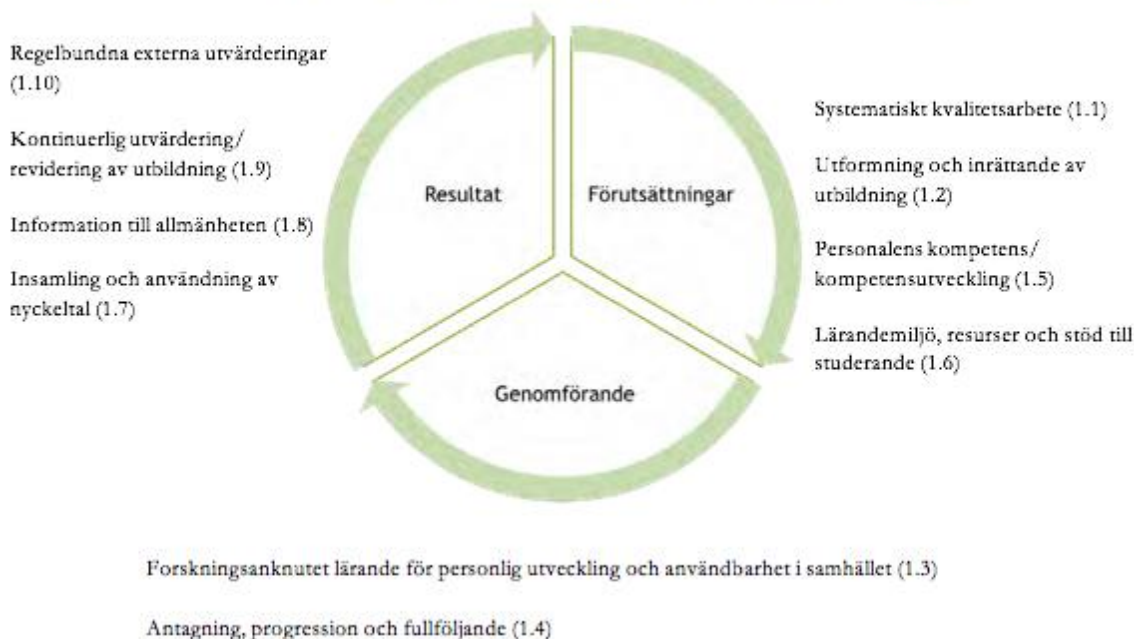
Regelbundna externa utvärderingar (1.10)

Kontinuerlig utvärdering/ revidering av utbildning (1.9)

Information till allmänheten (1.8)

Insamling och användning av nyckeltal (1.7)

Resultat

Förutsättningar

Genomförande

Systematiskt kvalitetsarbete (1.1)

Utformning och inrättande av utbildning (1.2)

Personalens kompetens/ kompetensutveckling (1.5)

Lärandemiljö, resurser och stöd till studerande (1.6)

Forskningsanknutet lärande för personlig utveckling och användbarhet i samhället (1.3)

Antagning, progression och fullföljande (1.4)